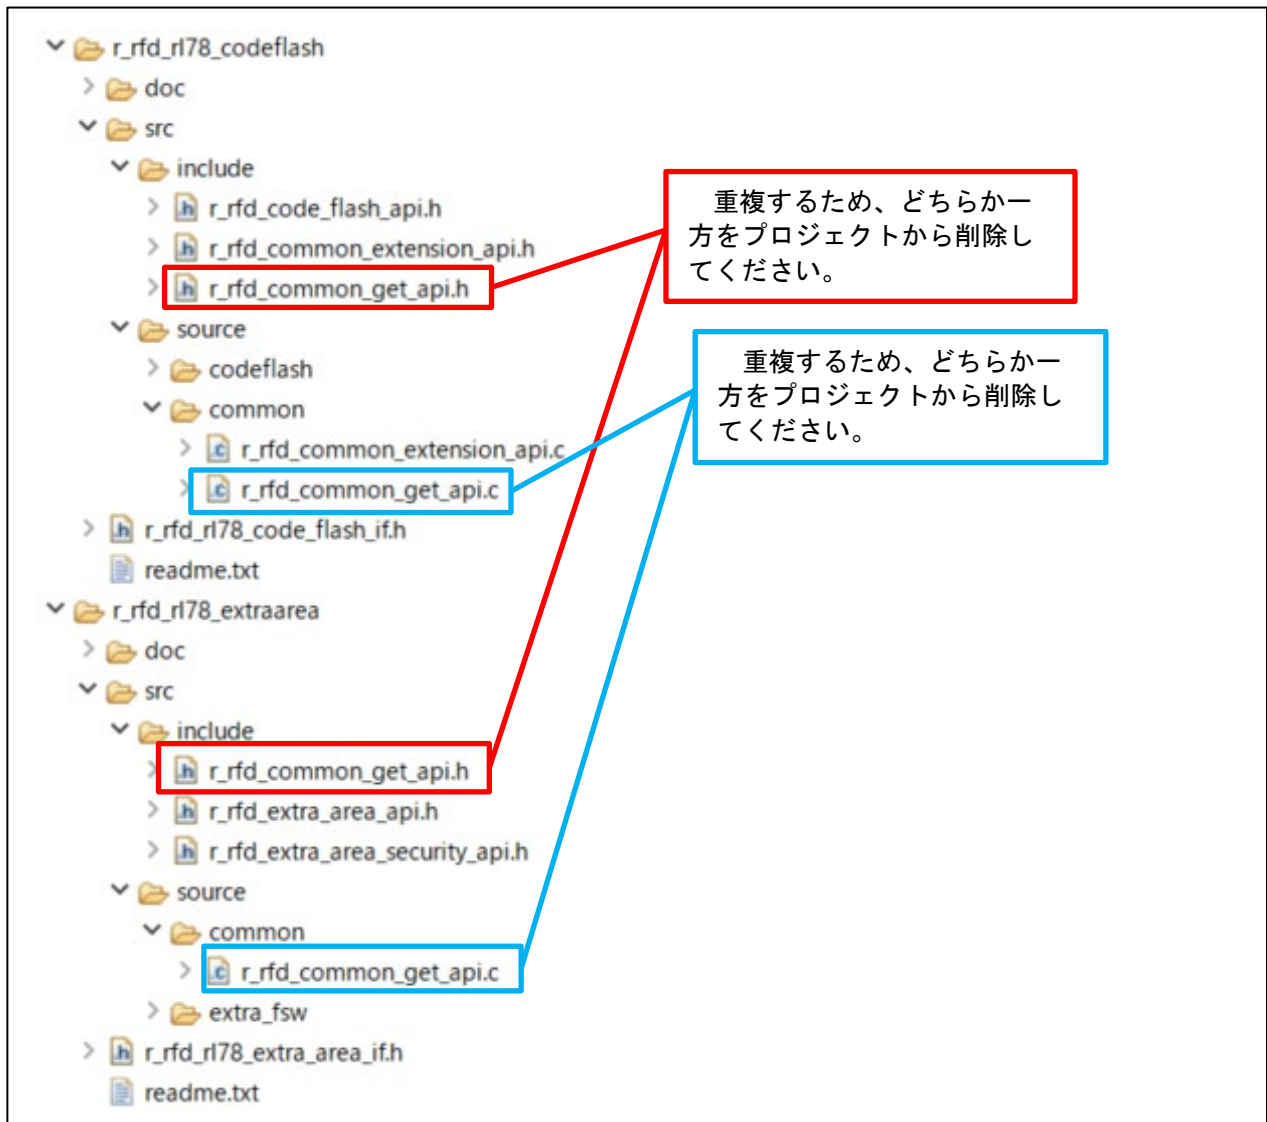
r_rfd_rl78_codeflash
doc
src
include
r_rfd_code_flash_api.h
r_rfd_common_extension_api.h
r_rfd_common_get_api.h
source
codeflash
common
r_rfd_common_extension_api.c
r_rfd_common_get_api.c
r_rfd_rl78_code_flash_if.h
readme.txt
r_rfd_rl78_extraarea
doc
src
include
r_rfd_common_get_api.h
r_rfd_extra_area_api.h
r_rfd_extra_area_security_api.h
source
common
r_rfd_common_get_api.c
extra_fsw
r_rfd_rl78_extra_area_if.h
readme.txt

重複するため、どちらか一方をプロジェクトから削除してください。

重複するため、どちらか一方をプロジェクトから削除してください。